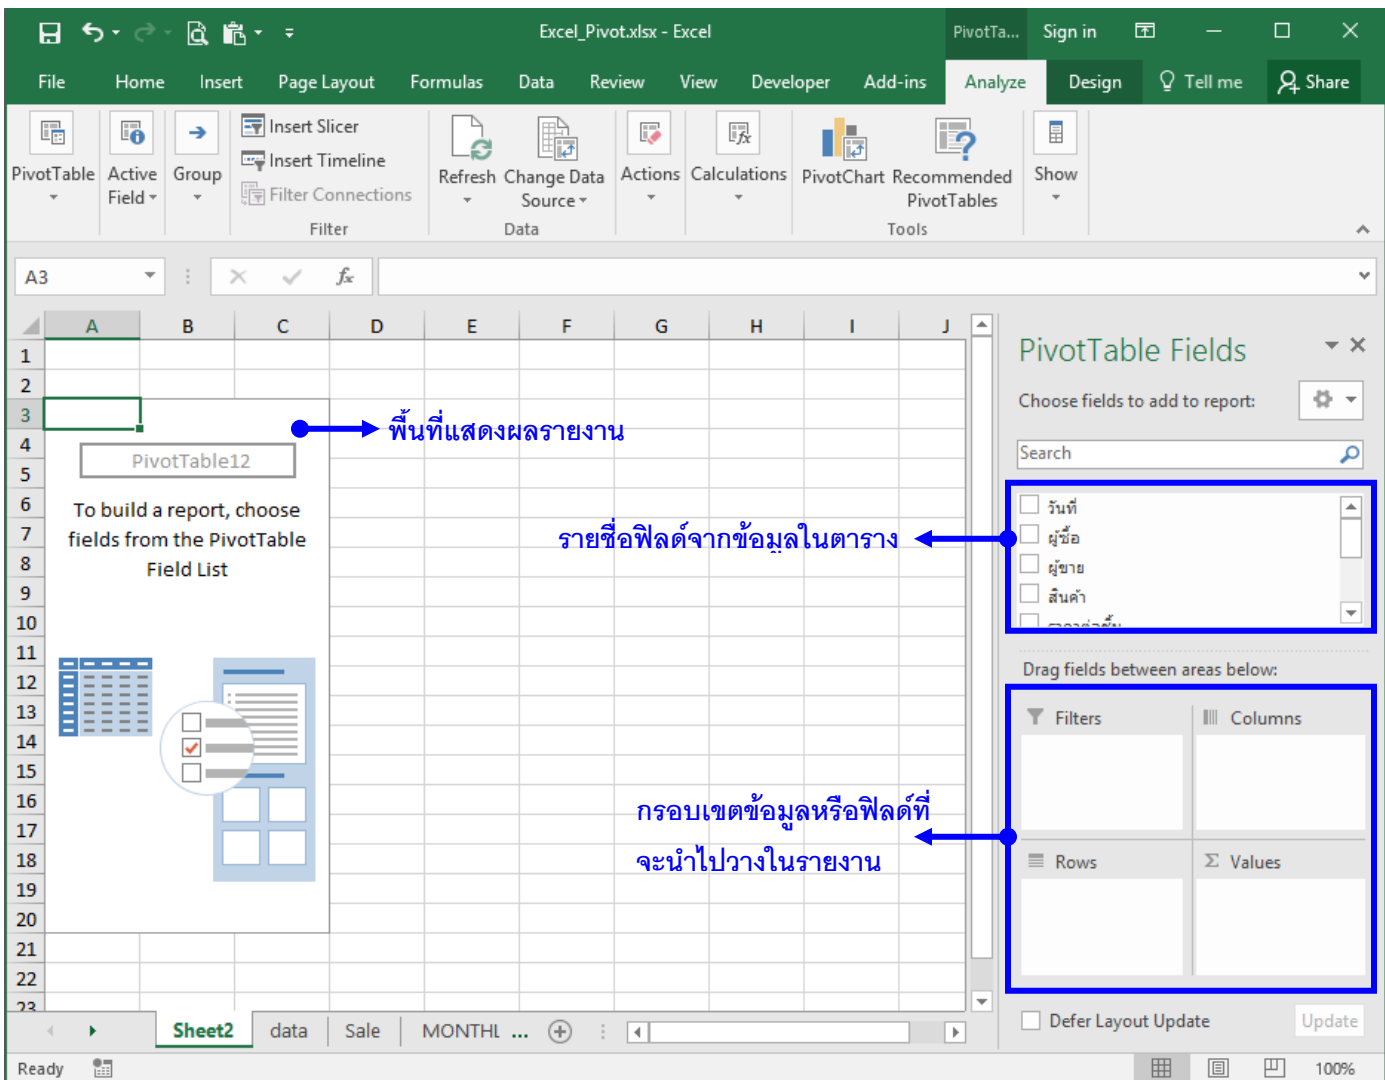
Excel_Pivot.xlsx - Excel

PivotTa... Sign in

File Home Insert Page Layout Formulas Data Review View Developer Add-ins Analyze Design Tell me Share

PivotTable Active Field Group Insert Slicer Insert Timeline Filter Connections Filter Refresh Change Data Source Data Actions Calculations PivotChart Recommended PivotTables Tools Show

A3

$f_x$

| | A | B | C | D | E | F | G | H | I | J |
|---|---|---|---|---|---|---|---|---|---|---|
| 1 | | | | | | | | | | |
| 2 | | | | | | | | | | |
| 3 | | | | | | | | | | |
| 4 | | | | | | | | | | |
| 5 | | | | | | | | | | |
| 6 | | | | | | | | | | |
| 7 | | | | | | | | | | |
| 8 | | | | | | | | | | |
| 9 | | | | | | | | | | |
| 10 | | | | | | | | | | |
| 11 | | | | | | | | | | |
| 12 | | | | | | | | | | |
| 13 | | | | | | | | | | |
| 14 | | | | | | | | | | |
| 15 | | | | | | | | | | |
| 16 | | | | | | | | | | |
| 17 | | | | | | | | | | |
| 18 | | | | | | | | | | |
| 19 | | | | | | | | | | |
| 20 | | | | | | | | | | |
| 21 | | | | | | | | | | |
| 22 | | | | | | | | | | |
| 23 | | | | | | | | | | |

PivotTable12

To build a report, choose fields from the PivotTable Field List

พื้นที่แสดงผลรายงาน

รายชื่อฟิลด์จากข้อมูลในตาราง

กรอบเขตข้อมูลหรือฟิลด์ที่ จะนำไปวางในรายงาน

PivotTable Fields

Choose fields to add to report:

Search

วันที่
ผู้ซื้อ
ผู้ขาย
สินค้า
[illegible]

Drag fields between areas below:

Filters Columns
Rows Values

Defer Layout Update Update

Sheet2 data Sale MONTHL ...

Ready 100%